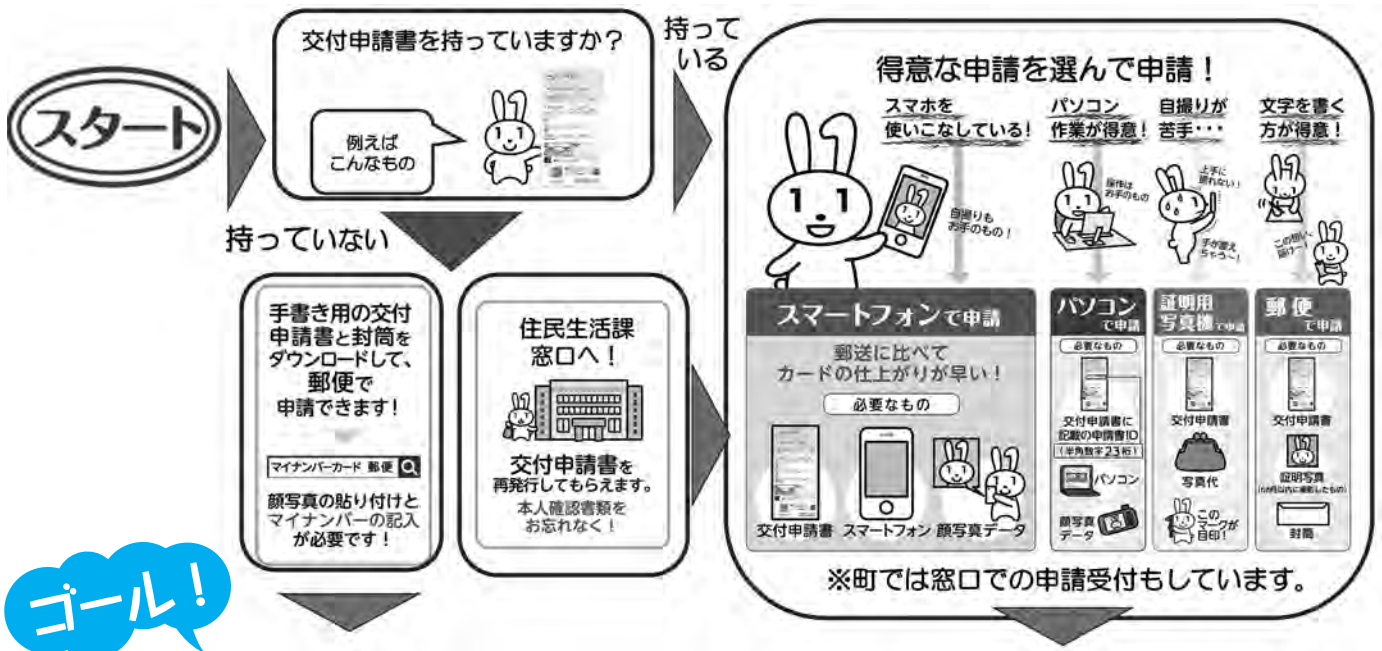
スタート

交付申請書を持っていますか？

例えば こんなもの

持って いる

持っていない

手書き用の交付申請書と封筒をダウンロードして、郵便で申請できます！

マイナンバーカード 郵便

顔写真の貼り付けとマイナンバーの記入が必要です！

住民生活課窓口へ！

交付申請書を再発行してもらえます。

本人確認書類をお忘れなく！

得意な申請を選んで申請！

スマホを使いこなしている！

自撮りもお手のもの！

パソコン作業が得意！

操作はお手のもの

自撮りが苦手・・・

上手に撮れない！

手が震えちゃう～！

文字を書く方が得意！

この想い、届け～！

スマートフォンで申請

郵送に比べてカードの仕上がりが早い！

必要なもの

交付申請書　スマートフォン　顔写真データ

パソコンで申請

必要なもの

交付申請書に記載の申請書ID（半角数字23桁）

パソコン

顔写真データ

証明用写真機で申請

必要なもの

交付申請書

写真代

このマークが目印！

郵便で申請

必要なもの

交付申請書

証明写真（6カ月以内に撮影したもの）

封筒

※町では窓口での申請受付もしています。

ゴール！